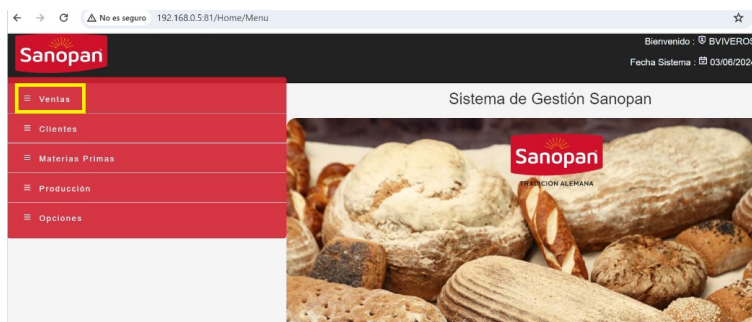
No es seguro 192.168.0.5:81/Home/Menu

Sanopan

Bienvenido : BVIVEROS
Fecha Sistema : 03/06/2024

≡ Ventas
≡ Clientes
≡ Materias Primas
≡ Producción
≡ Opciones

Sistema de Gestión Sanopan

Sanopan
TRADICION ALEMANA